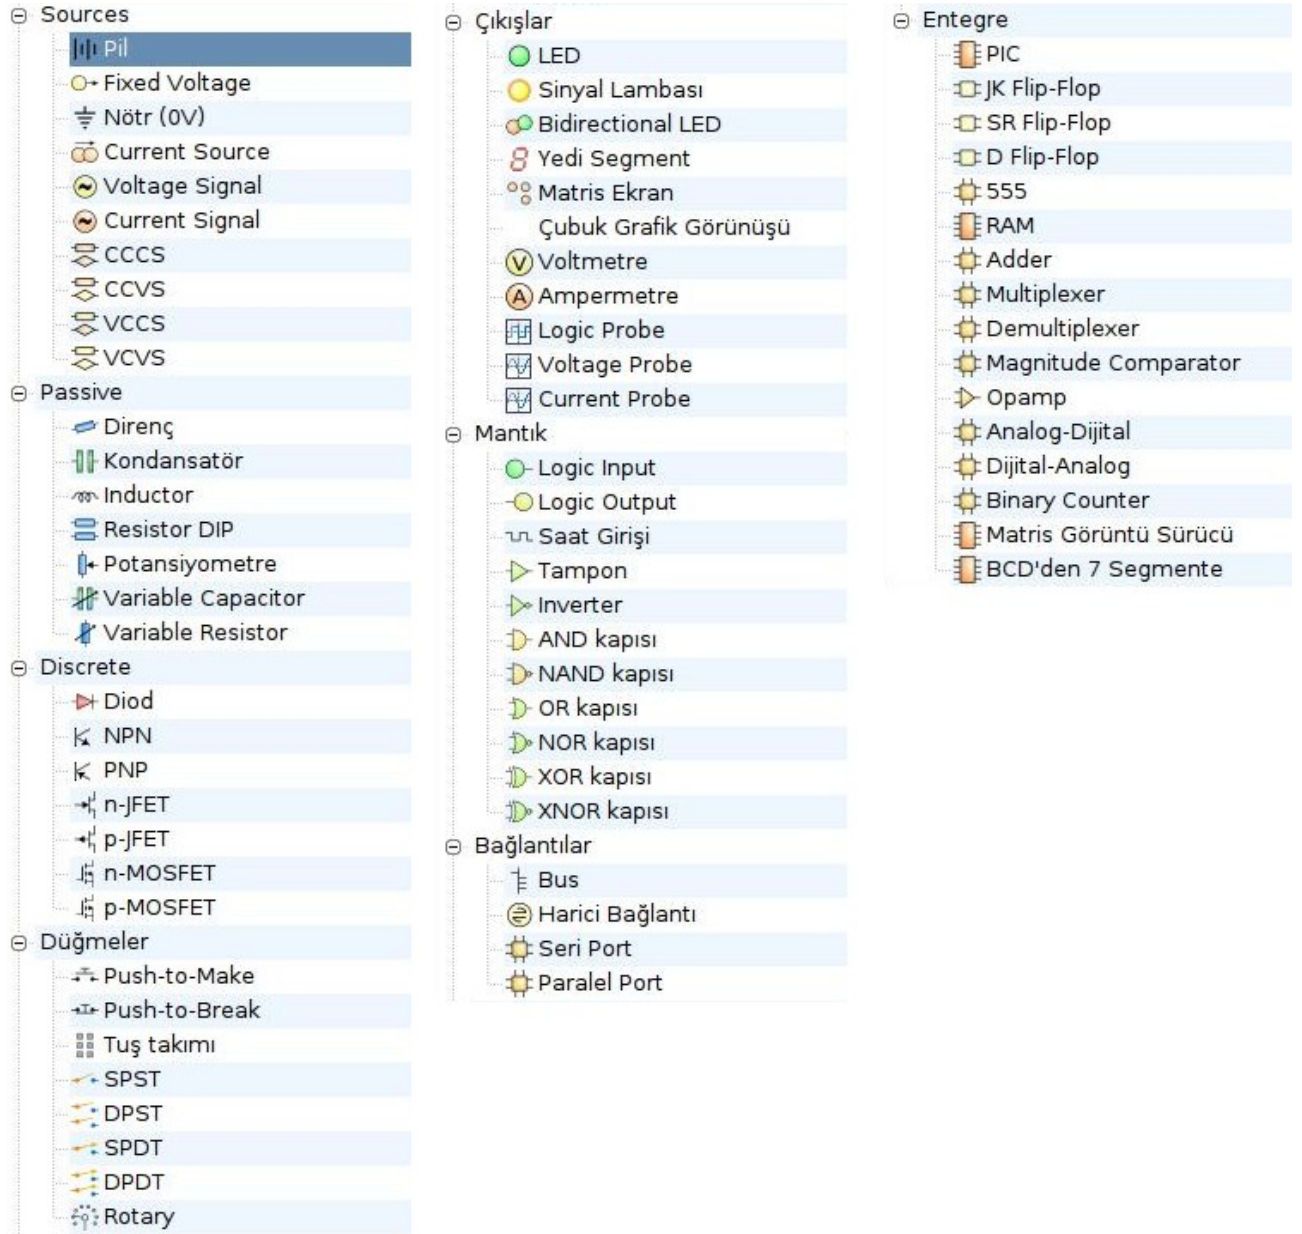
Sources
Pil
Fixed Voltage
Nötr (0V)
Current Source
Voltage Signal
Current Signal
CCCS
CCVS
VCCS
VCVS
Passive
Direnç
Kondansatör
Inductor
Resistor DIP
Potansiyometre
Variable Capacitor
Variable Resistor
Discrete
Diod
NPN
PNP
n-JFET
p-JFET
n-MOSFET
p-MOSFET
Düğmeler
Push-to-Make
Push-to-Break
Tuş takımı
SPST
DPST
SPDT
DPDT
Rotary

Çıkışlar
LED
Sinyal Lambası
Bidirectional LED
Yedi Segment
Matris Ekran
Çubuk Grafik Görünüşü
Voltmetre
Ampermetre
Logic Probe
Voltage Probe
Current Probe
Mantık
Logic Input
Logic Output
Saat Girişi
Tampon
Inverter
AND kapısı
NAND kapısı
OR kapısı
NOR kapısı
XOR kapısı
XNOR kapısı
Bağlantılar
Bus
Harici Bağlantı
Seri Port
Paralel Port

Entegre
PIC
JK Flip-Flop
SR Flip-Flop
D Flip-Flop
555
RAM
Adder
Multiplexer
Demultiplexer
Magnitude Comparator
Opamp
Analog-Dijital
Dijital-Analog
Binary Counter
Matris Görüntü Sürücü
BCD'den 7 Segmente